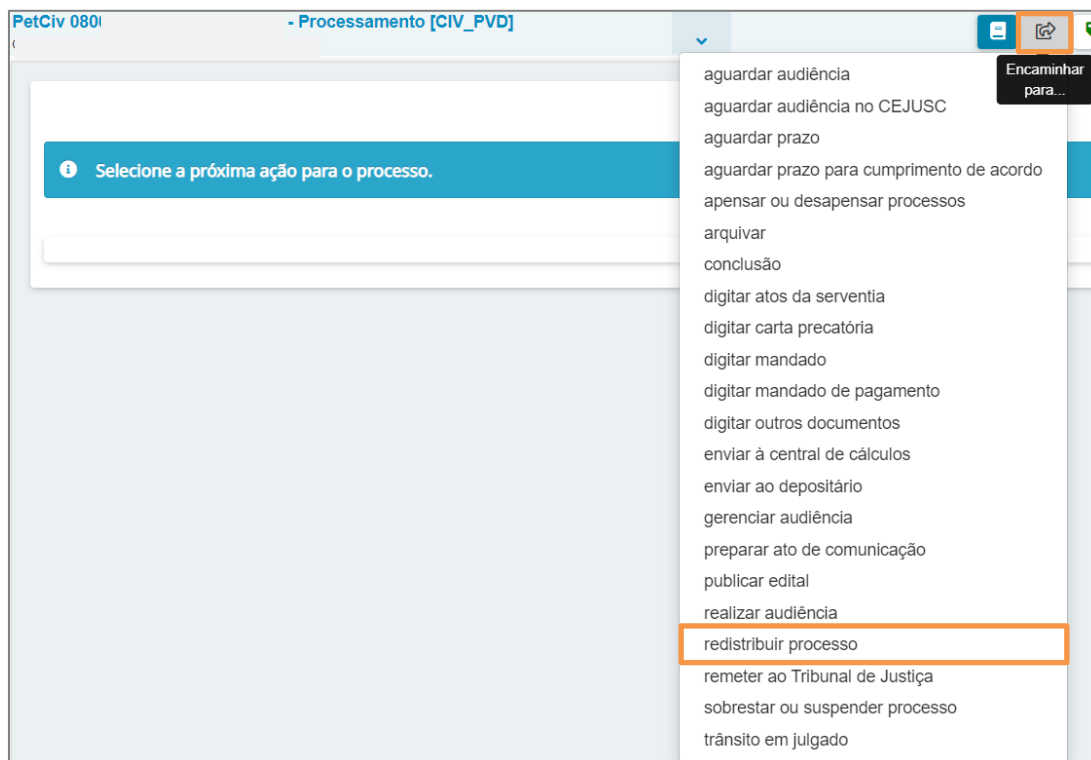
PetCiv 080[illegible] - Processamento [CIV_PVD]

Encaminhar para...

Selecione a próxima ação para o processo.

aguardar audiência
aguardar audiência no CEJUSC
aguardar prazo
aguardar prazo para cumprimento de acordo
apensar ou desapensar processos
arquivar
conclusão
digitar atos da serventia
digitar carta precatória
digitar mandado
digitar mandado de pagamento
digitar outros documentos
enviar à central de cálculos
enviar ao depositário
gerenciar audiência
preparar ato de comunicação
publicar edital
realizar audiência
redistribuir processo
remeter ao Tribunal de Justiça
sobrestar ou suspender processo
trânsito em julgado